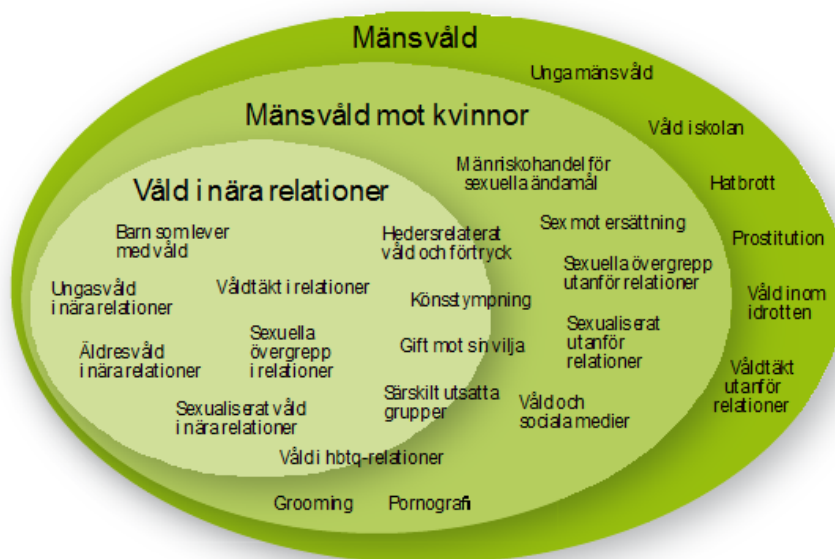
Mänsvåld

Unga mänsvåld

Våld i skolan

Hatbrott

Prostitution

Våld inom idrotten

Våldtäkt utanför relationer

Mänsvåld mot kvinnor

Människohandel för sexuella ändamål

Sex mot ersättning

Sexuella övergrepp utanför relationer

Sexualiserat utanför relationer

Våld och sociala medier

Grooming

Pornografi

Våld i nära relationer

Barn som lever med våld

Ungas våld i nära relationer

Våldtäkt i relationer

Äldres våld i nära relationer

Sexuella övergrepp i relationer

Sexualiserat våld i nära relationer

Hedersrelaterat våld och förtryck

Könsstympning

Gift mot sin vilja

Särskilt utsatta grupper

Våld i hbtq-relationer